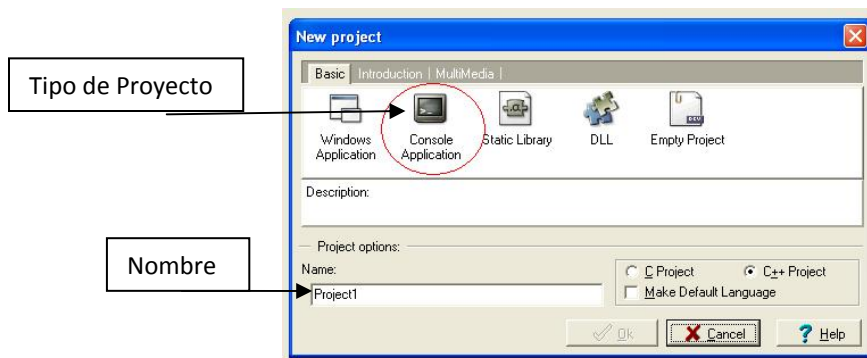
Tipo de Proyecto

Nombre

New project

Basic | Introduction | MultiMedia |

Windows Application

Console Application

Static Library

DLL

Empty Project

Description:

Project options:

Name:

Project1

C Project

C++ Project

Make Default Language

Ok

Cancel

Help